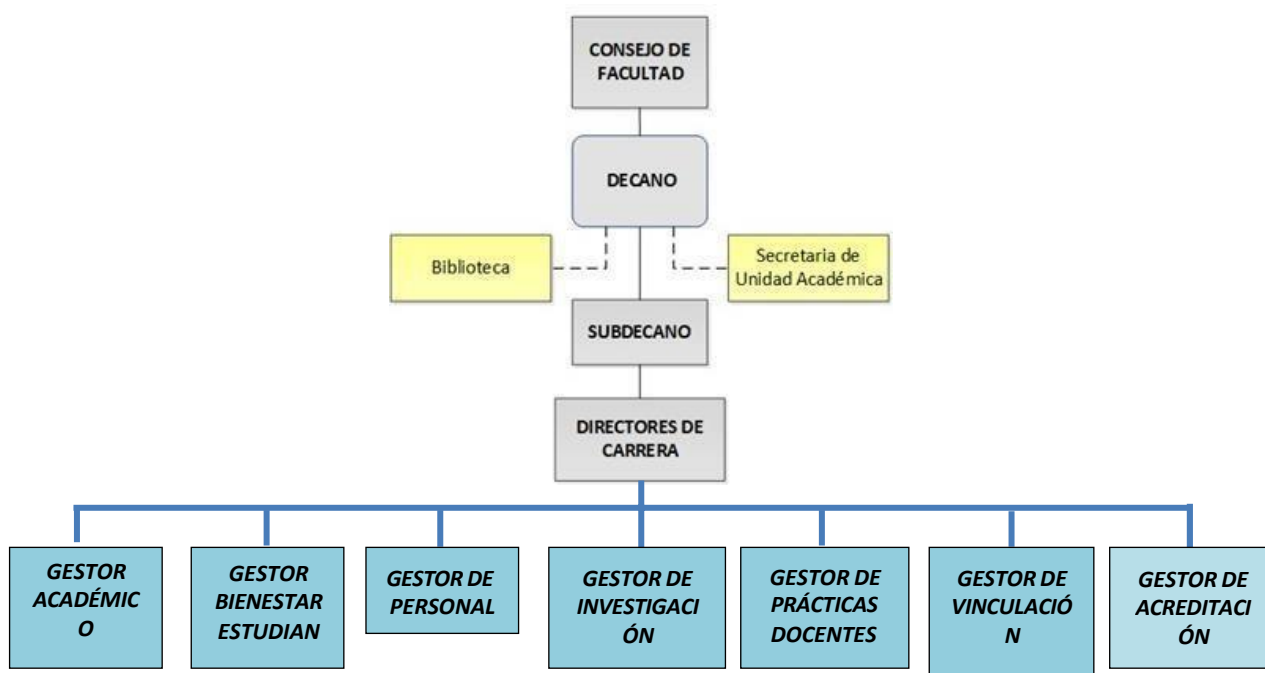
CONSEJO DE FACULTAD

DECANO

Biblioteca

Secretaria de Unidad Académica

SUBDECANO

DIRECTORES DE CARRERA

GESTOR ACADÉMIC O

GESTOR BIENESTAR ESTUDIAN

GESTOR DE PERSONAL

GESTOR DE INVESTIGACI ÓN

GESTOR DE PRÁCTICAS DOCENTES

GESTOR DE VINCULACIÓ N

GESTOR DE ACREDITACI ÓN